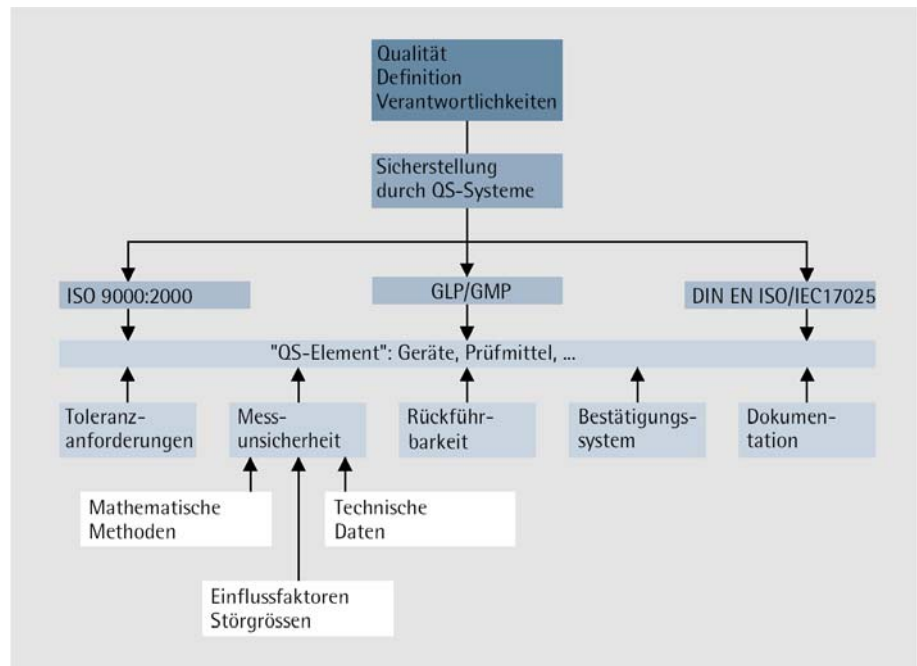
Qualität
Definition
Verantwortlichkeiten

Sicherstellung
durch QS-Systeme

ISO 9000:2000

GLP/GMP

DIN EN ISO/IEC17025

"QS-Element": Geräte, Prüfmittel, ...

Toleranzanforderungen

Messunsicherheit

Rückführbarkeit

Bestätigungssystem

Dokumentation

Mathematische Methoden

Technische Daten

Einflussfaktoren
Störgrössen